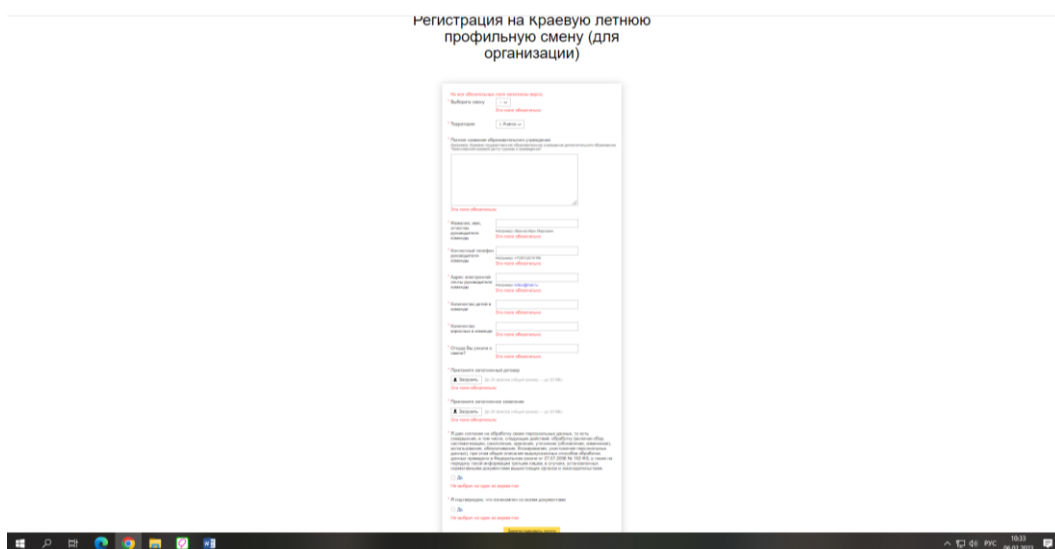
Регистрация на Краевую летнюю профильную смену (для организации)

Не все обязательные поля заполнены верно.

* Выберите смену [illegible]
Это поле обязательно.

* Территория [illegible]

* Полное название образовательного учреждения
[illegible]

Это поле обязательно.

* Фамилия, имя, отчество руководителя команды
Например: Иванов Иван Иванович
Это поле обязательно.

* Контактный телефон руководителя команды
Например: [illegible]
Это поле обязательно.

* Адрес электронной почты руководителя команды
Например: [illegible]
Это поле обязательно.

* Количество детей в команде
Это поле обязательно.

* Количество взрослых в команде
Это поле обязательно.

* Откуда Вы узнали о смене?
Это поле обязательно.

* Прикрепите заполненный договор
Загрузить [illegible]
Это поле обязательно.

* Прикрепите заполненное заявление
Загрузить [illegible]
Это поле обязательно.

* Я даю согласие на обработку своих персональных данных, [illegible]

Да
Не выбран ни один из вариантов

* Я подтверждаю, что ознакомлен со всеми документами

Да
Не выбран ни один из вариантов

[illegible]

РУС 10:33 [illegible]